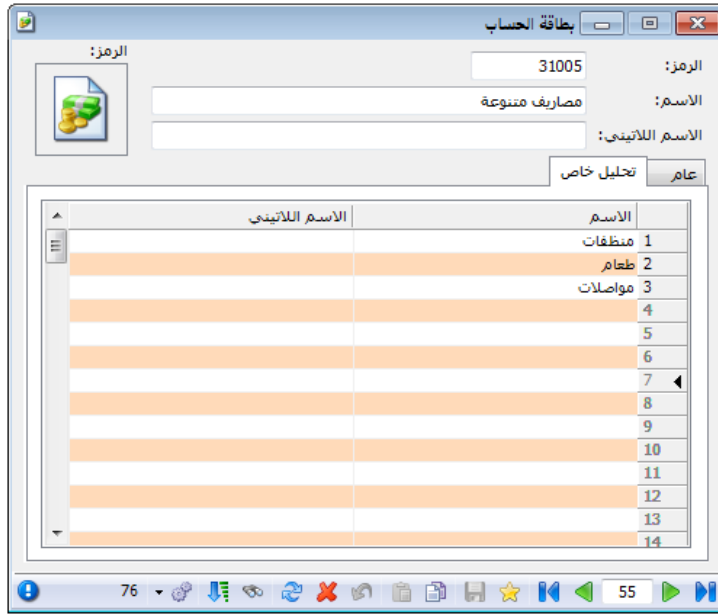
بطاقة الحساب

الرمز: 31005
الاسم: مصاريف متنوعة
الاسم اللاتيني:
الرمز:

عام | تحليل خاص

| | الاسم | الاسم اللاتيني |
|---|---|---|
| 1 | منظفات | |
| 2 | طعام | |
| 3 | مواصلات | |
| 4 | | |
| 5 | | |
| 6 | | |
| 7 | | |
| 8 | | |
| 9 | | |
| 10 | | |
| 11 | | |
| 12 | | |
| 13 | | |
| 14 | | |

55
76